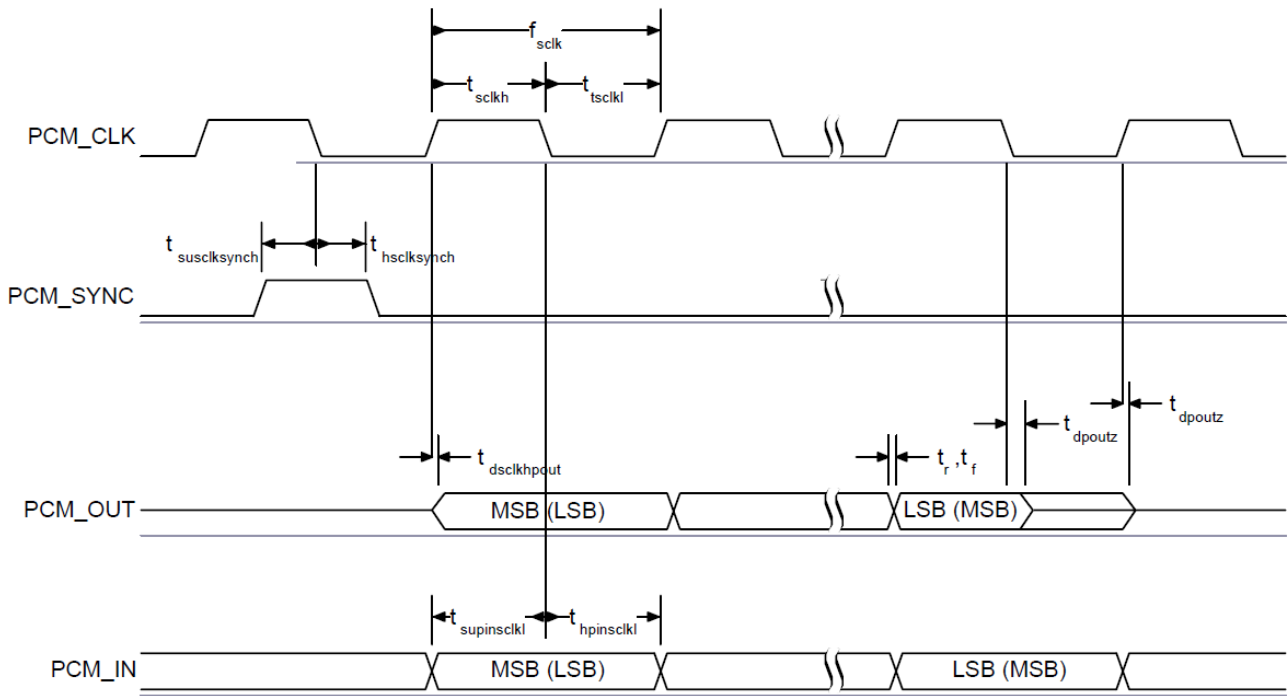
$f_{sclk}$

$t_{sclkh}$ $t_{tsclkl}$

PCM_CLK

$t_{susclksynch}$ $t_{hsclksynch}$

PCM_SYNC

$t_{dpoutz}$

$t_{dpoutz}$

$t_{dsclkhpout}$

$t_r$, $t_f$

PCM_OUT

MSB (LSB)

LSB (MSB)

$t_{supinsclkl}$ $t_{hpinsclkl}$

PCM_IN

MSB (LSB)

LSB (MSB)